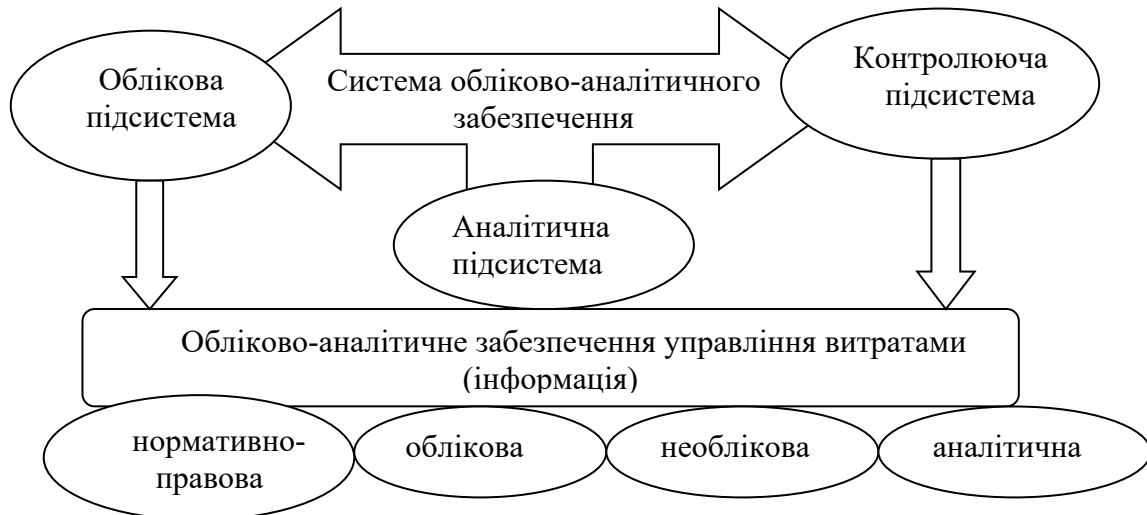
Облікова підсистема

Система обліково-аналітичного забезпечення

Контролююча підсистема

Аналітична підсистема

Обліково-аналітичне забезпечення управління витратами (інформація)

нормативно-правова

облікова

необлікова

аналітична